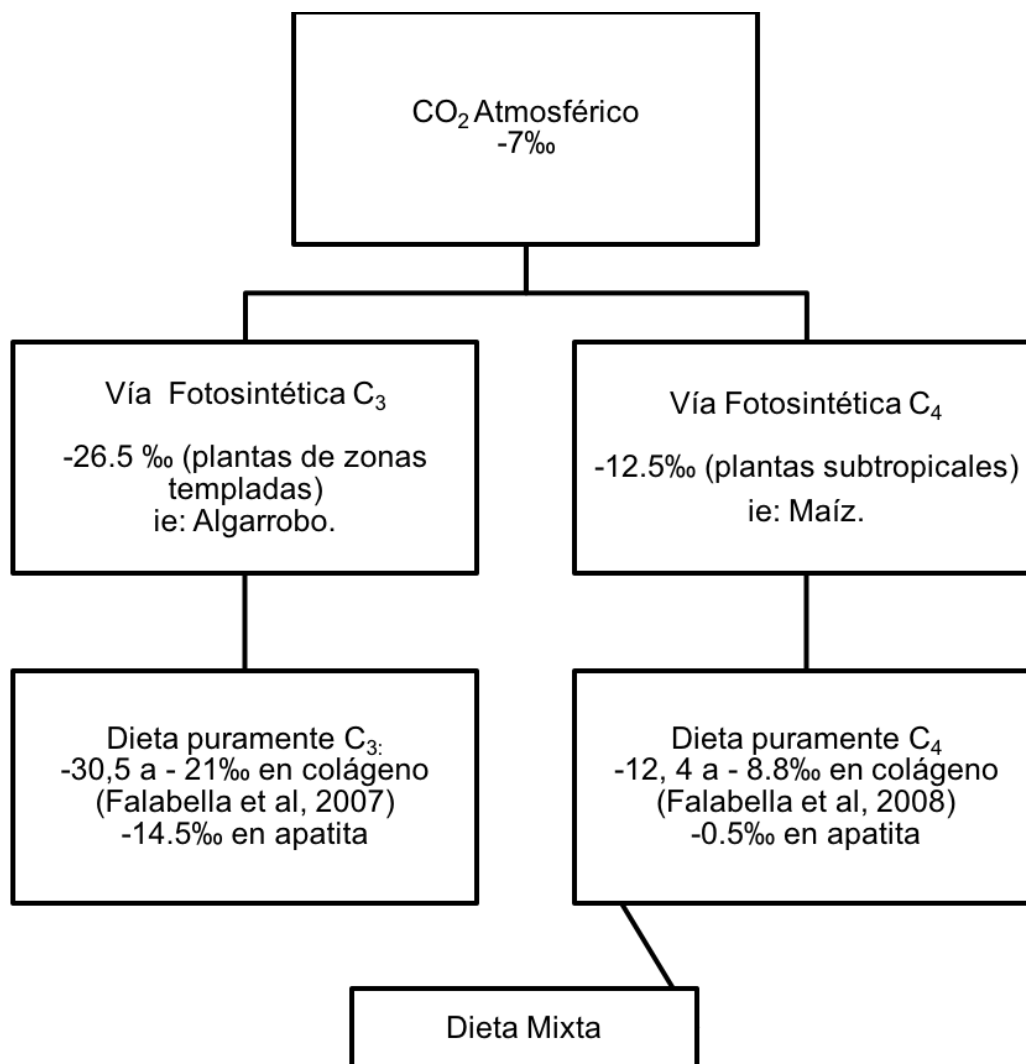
$CO_2$ Atmosférico
-7‰

Vía Fotosintética $C_3$

-26.5 ‰ (plantas de zonas templadas)
ie: Algarrobo.

Vía Fotosintética $C_4$

-12.5‰ (plantas subtropicales)
ie: Maíz.

Dieta puramente $C_{3:}$
-30,5 a - 21‰ en colágeno
(Falabella et al, 2007)
-14.5‰ en apatita

Dieta puramente $C_4$
-12, 4 a - 8.8‰ en colágeno
(Falabella et al, 2008)
-0.5‰ en apatita

Dieta Mixta